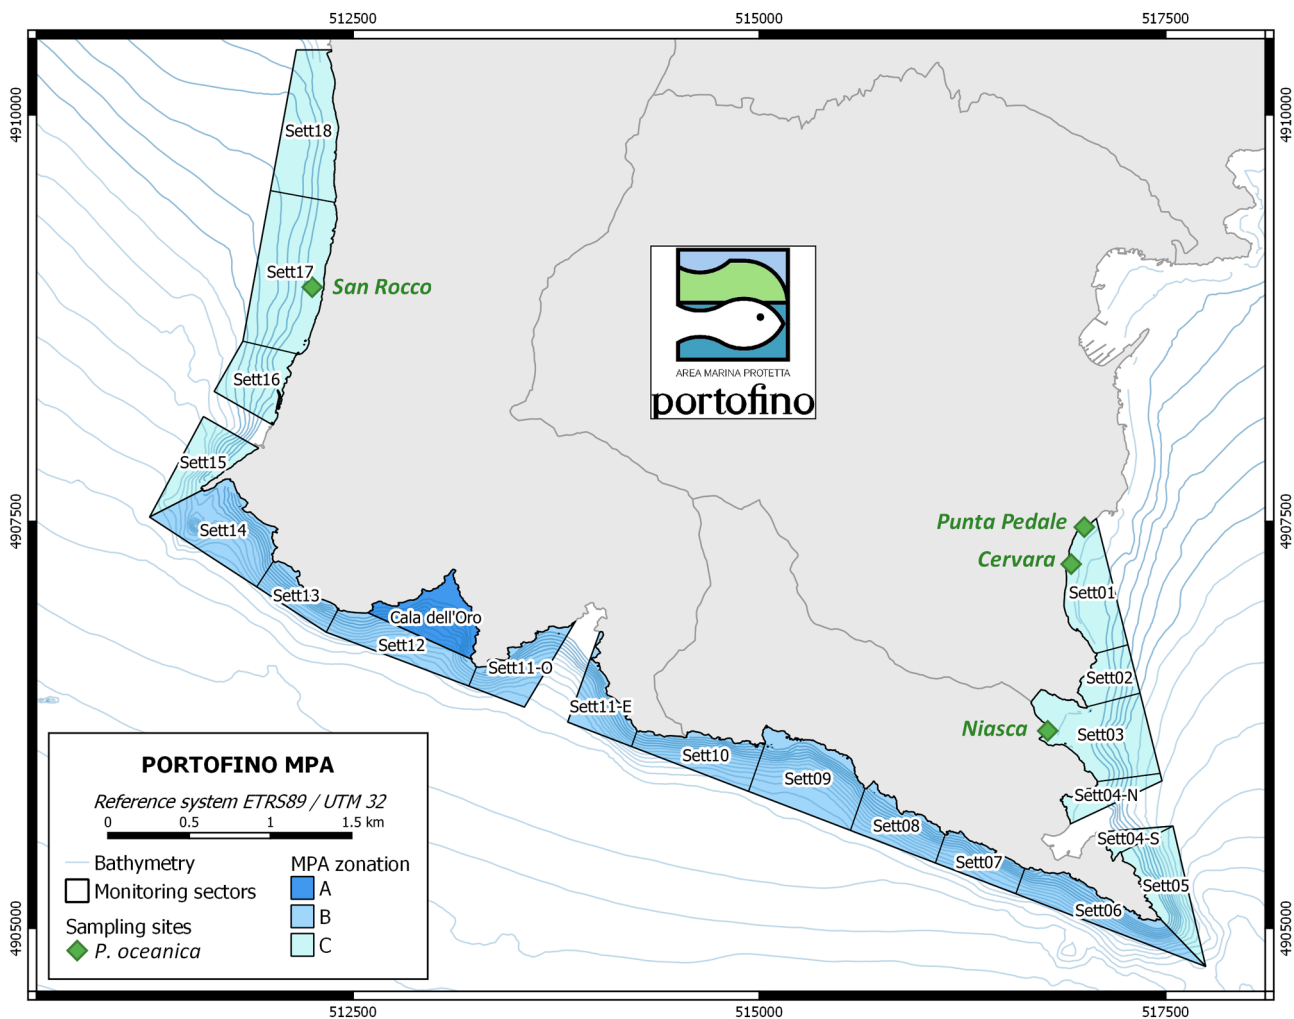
512500
515000
517500

4910000
4907500
4905000

4910000
4907500
4905000

Sett18
Sett17
San Rocco
Sett16
Sett15
Sett14
Sett13
Cala dell'Oro
Sett12
Sett11-O
Sett11-E
Sett10
Sett09
Sett08
Sett07
Sett06
Sett05
Sett04-S
Sett04-N
Sett03
Niasca
Sett02
Sett01
Cervara
Punta Pedale

AREA MARINA PROTETTA
portofino

PORTOFINO MPA
Reference system ETRS89 / UTM 32
0 0.5 1 1.5 km
Bathymetry
Monitoring sectors
Sampling sites
P. oceanica
MPA zonation
A
B
C

512500
515000
517500